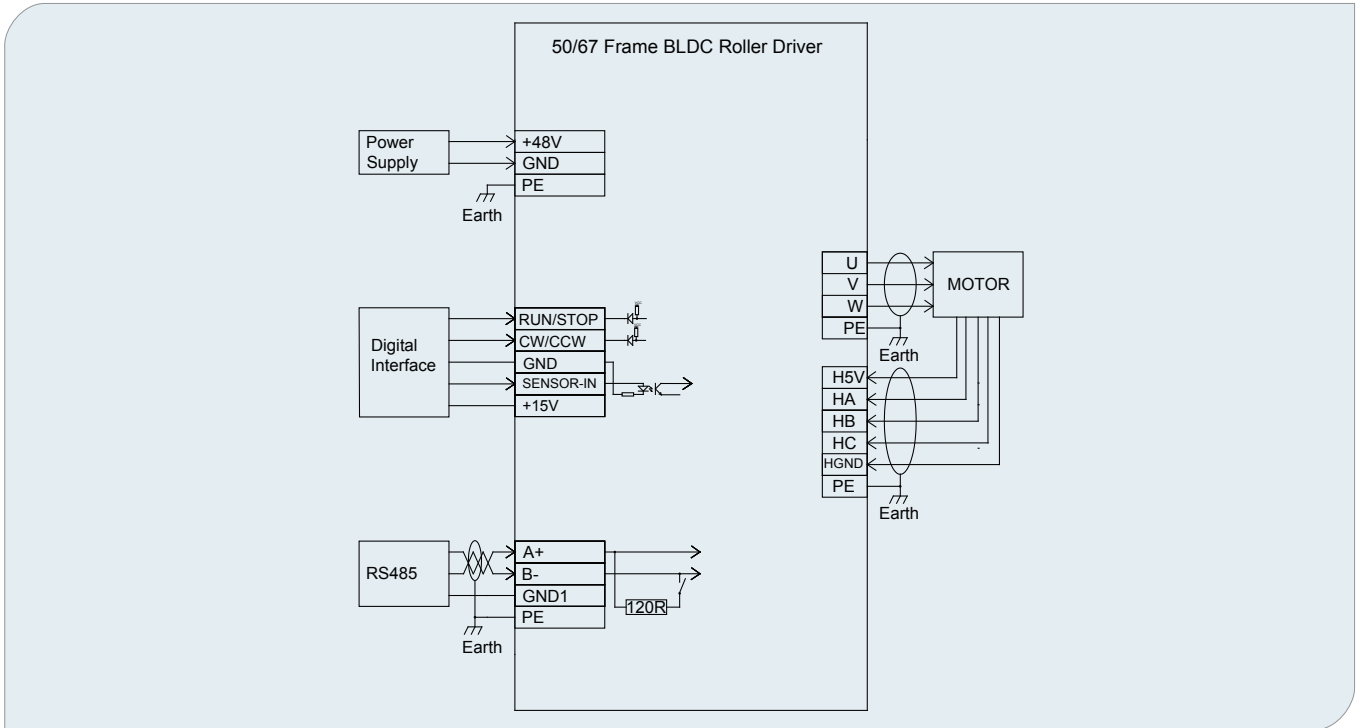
50/67 Frame BLDC Roller Driver

Power Supply

+48V
GND
PE

Earth

U
V
W
PE

MOTOR

Earth

Digital Interface

RUN/STOP
CW/CCW
GND
SENSOR-IN
+15V

H5V
HA
HB
HC
HGND
PE

Earth

RS485

A+
B-
GND1
PE

120R

Earth